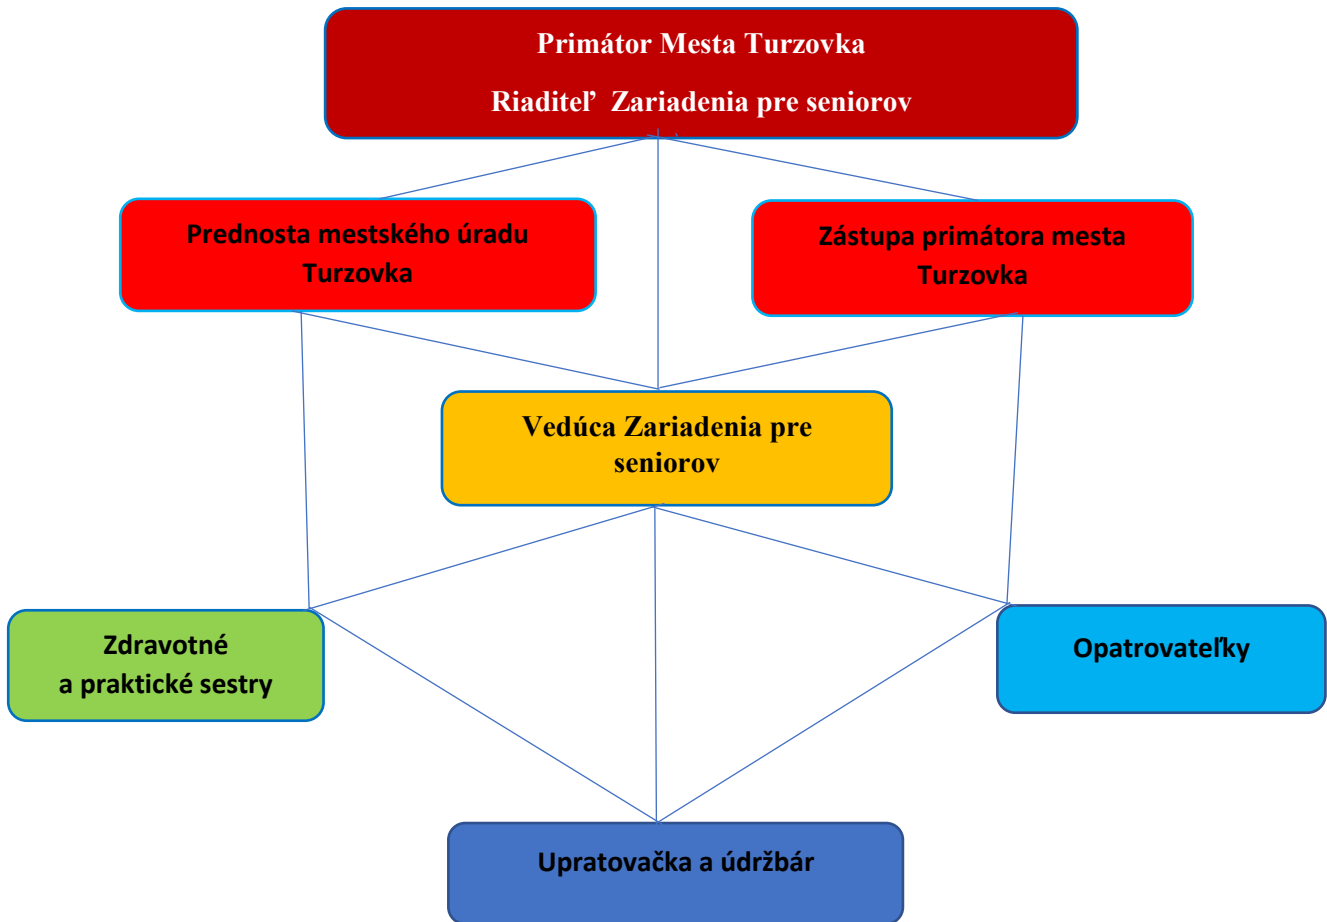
Primátor Mesta Turzovka

Riaditeľ Zariadenia pre seniorov

Prednosta mestského úradu Turzovka

Zástupa primátora mesta Turzovka

Vedúca Zariadenia pre seniorov

Zdravotné a praktické sestry

Opatrovateľky

Upratovačka a údržbár